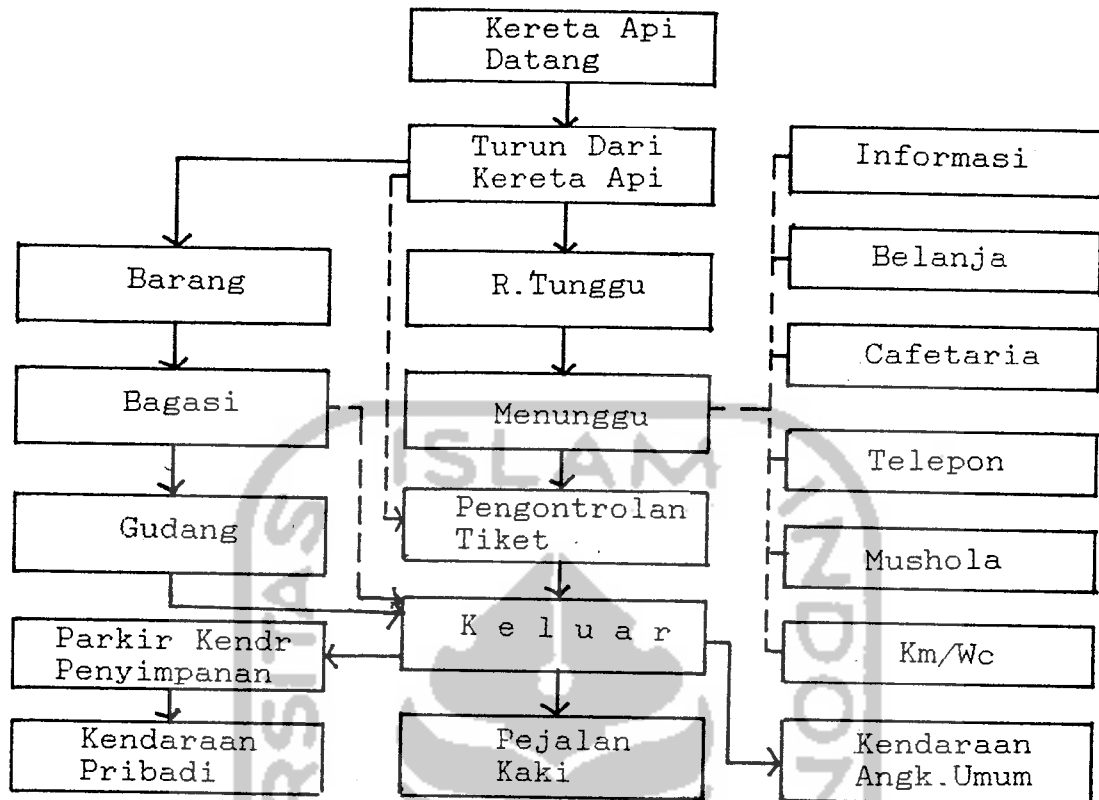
Kereta Api Datang

Turun Dari Kereta Api

Informasi

Barang

R.Tunggu

Belanja

Cafetaria

Bagasi

Menunggu

Telepon

Gudang

Pengontrolan Tiket

Mushola

Parkir Kendr Penyimpanan

K e l u a r

Km/Wc

Kendaraan Pribadi

Pejalan Kaki

Kendaraan Angk.Umum